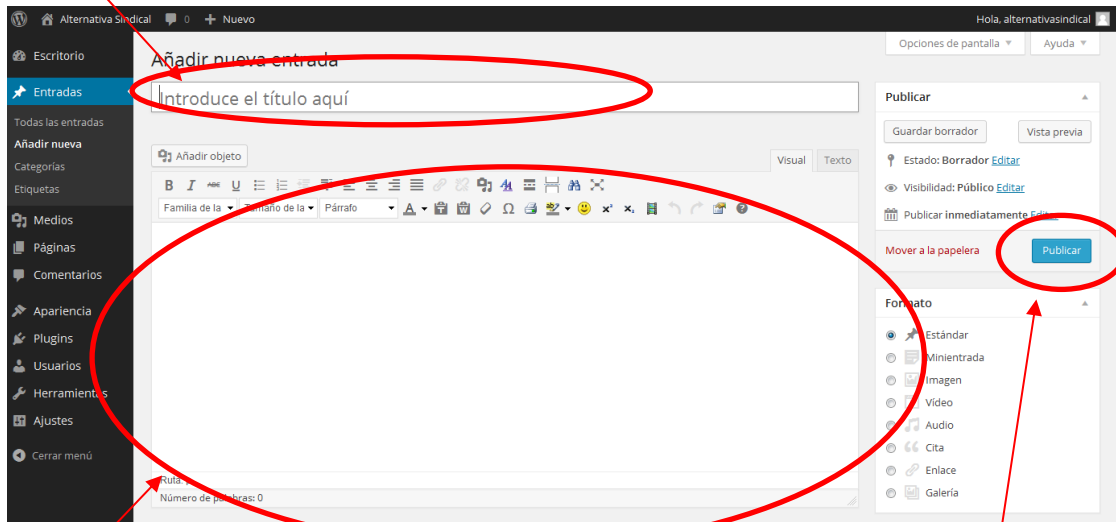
Alternativa Sindical 0 Nuevo
Hola, alternativasindical

Escritorio
Entradas
Todas las entradas
Añadir nueva
Categorías
Etiquetas
Medios
Páginas
Comentarios
Apariencia
Plugins
Usuarios
Herramientas
Ajustes
Cerrar menú

Opciones de pantalla
Ayuda

Añadir nueva entrada

Introduce el título aquí

Añadir objeto
Visual
Texto

Familia de la
Tamaño de la
Párrafo

Ruta: p
Número de palabras: 0

Publicar
Guardar borrador
Vista previa
Estado: Borrador Editar
Visibilidad: Público Editar
Publicar inmediatamente Editar
Mover a la papelera
Publicar

Formato
Estándar
Minientrada
Imagen
Vídeo
Audio
Cita
Enlace
Galería